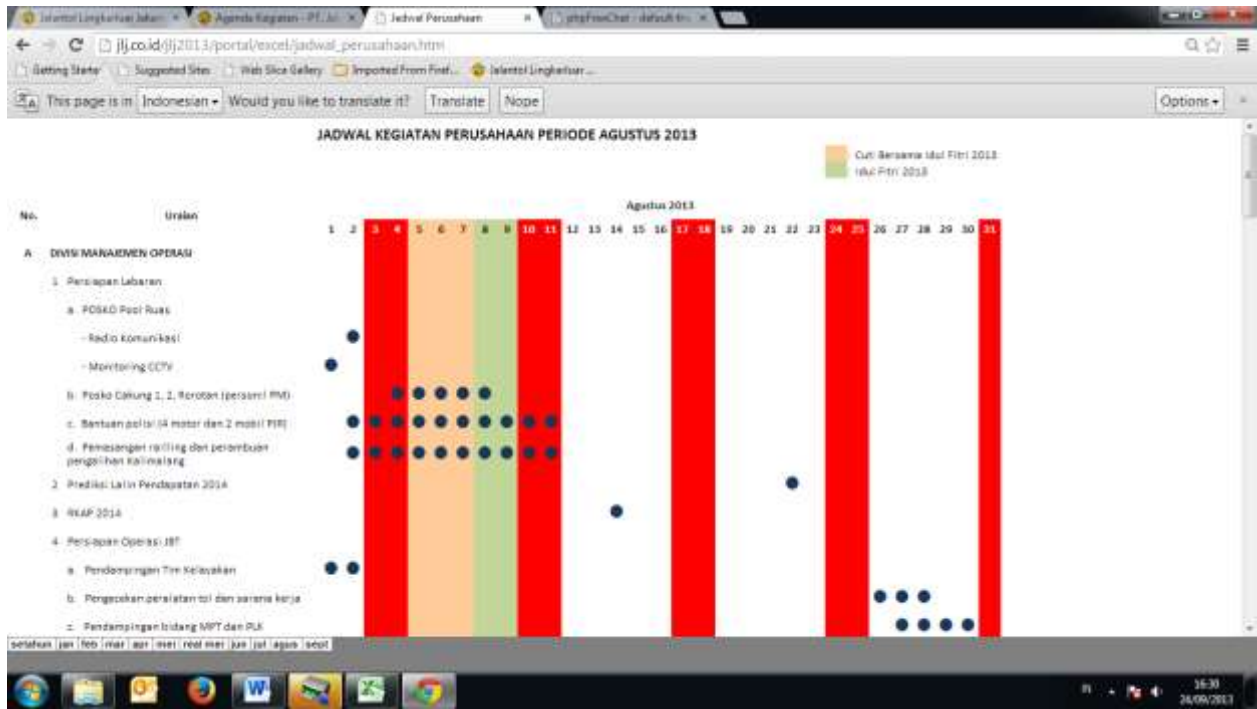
Jalantol Lingkarluar Jakart... | Agenda Kegiatan - PT. JLJ | Jadwal Perusahaan | phpFreeChat - default ch...

jlj.co.id/jlj2013/portal/excel/jadwal_perusahaan.htm

Getting Started | Suggested Sites | Web Slice Gallery | Imported From Firef... | Jalantol Lingkarluar...

This page is in Indonesian ▾ Would you like to translate it? Translate Nope Options ▾

JADWAL KEGIATAN PERUSAHAAN PERIODE AGUSTUS 2013

Cuti Bersama Idul Fitri 2013
Idul Fitri 2013

Agustus 2013

No. Uraian 1 2 3 4 5 6 7 8 9 10 11 12 13 14 15 16 17 18 19 20 21 22 23 24 25 26 27 28 29 30 31

A DIVISI MANAJEMEN OPERASI

1. Persiapan Lebaran

a. POSKO Pool Ruas

- Radio Komunikasi

- Monitoring CCTV

b. Posko Cakung 1, 2, Rorotan (personil PMI)

c. Bantuan polisi (4 motor dan 2 mobil PJR)

d. Pemasangan rolling dan perambuan pengalihan Kalimalang

2. Prediksi Lalin Pendapatan 2014

3. RKAP 2014

4. Persiapan Operasi JBT

a. Pendampingan Tim Kelayakan

b. Pengecekan peralatan tol dan sarana kerja

c. Pendampingan bidang MPT dan PLK

setahun | jan | feb | mar | apr | mei | real mei | jun | jul | agus | sept

16:30
26/09/2013